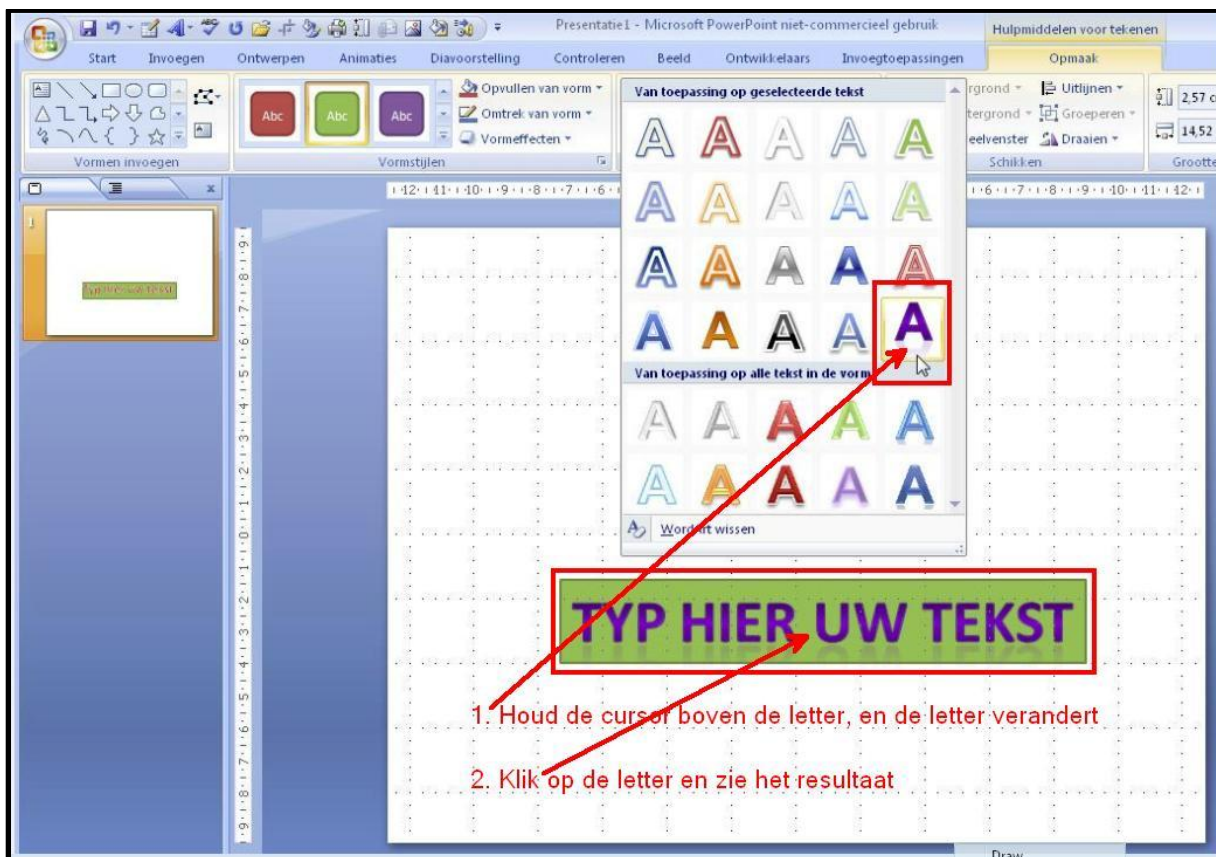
Presentatie1 - Microsoft PowerPoint niet-commercieel gebruik

Hulpmiddelen voor tekenen

Start Invoegen Ontwerpen Animaties Diavoorstelling Controleren Beeld Ontwikkelaars Invoegtoepassingen Opmaak

Abc Abc Abc

Opvullen van vorm

Omtrek van vorm

Vormeffecten

Vormen invoegen

Vormstijlen

Van toepassing op geselecteerde tekst

Van toepassing op alle tekst in de vorm

Word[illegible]t wissen

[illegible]rgrond

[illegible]tergrond

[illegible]eelvenster

Uitlijnen

Groeperen

Draaien

Schikken

2,57 c

14,52

Groott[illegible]

TYP HIER UW TEKST

1. Houd de cursor boven de letter, en de letter verandert

2. Klik op de letter en zie het resultaat

Draw